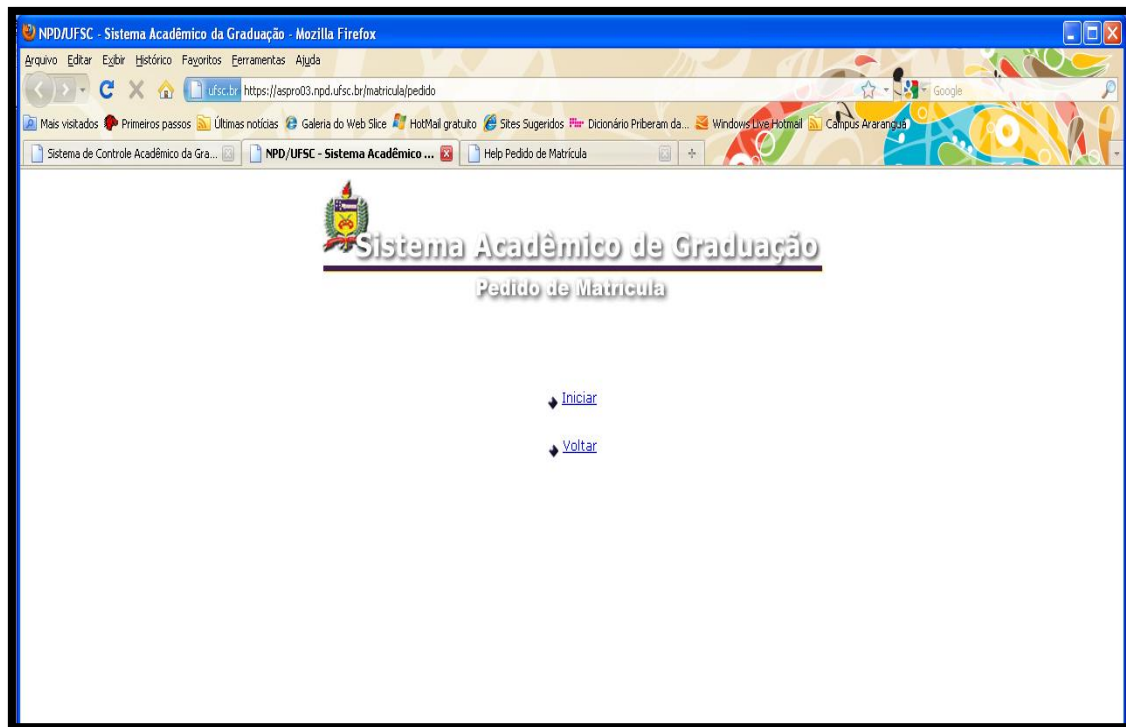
NPD/UFSC - Sistema Acadêmico da Graduação - Mozilla Firefox

Arquivo Editar Exibir Histórico Favoritos Ferramentas Ajuda

ufsc.br https://aspro03.npd.ufsc.br/matricula/pedido

Google

Mais visitados Primeiros passos Últimas notícias Galeria do Web Slice HotMail gratuito Sites Sugeridos Dicionário Priberam da... Windows Live Hotmail Campus Araranguá

Sistema de Controle Acadêmico da Gra... NPD/UFSC - Sistema Acadêmico ... Help Pedido de Matrícula

Sistema Acadêmico de Graduação

Pedido de Matrícula

Iniciar

Voltar